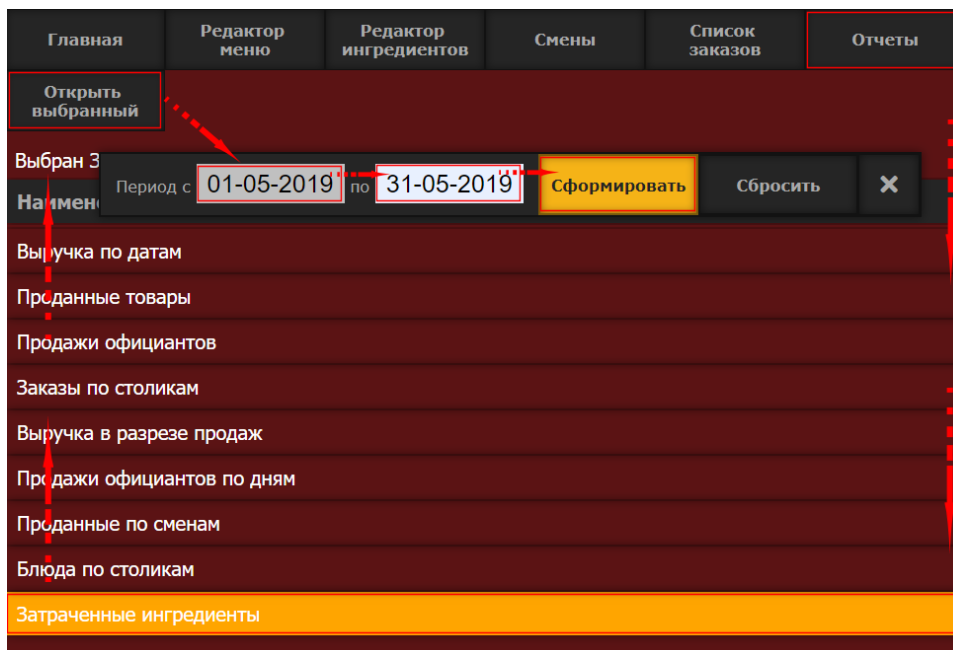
Главная | Редактор меню | Редактор ингредиентов | Смены | Список заказов | Отчеты

Открыть выбранный

Выбран З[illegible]

Период с 01-05-2019 по 31-05-2019 Сформировать Сбросить ✕

Наимено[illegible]

Выручка по датам

Проданные товары

Продажи официантов

Заказы по столикам

Выручка в разрезе продаж

Продажи официантов по дням

Проданные по сменам

Блюда по столикам

Затраченные ингредиенты